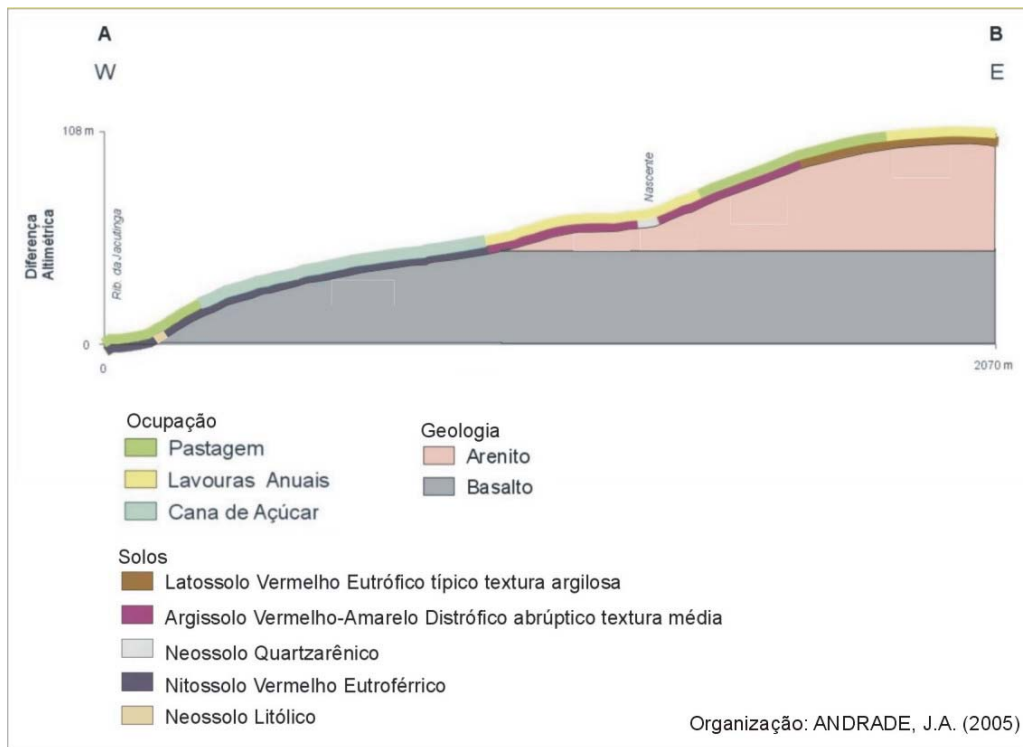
A
W

B
E

108 m

Diferença Altimétrica

Rib. da Jacutinga

Nascente

0

0

2070 m

Ocupação
Pastagem
Lavouras Anuais
Cana de Açúcar

Geologia
Arenito
Basalto

Solos
Latossolo Vermelho Eutrófico típico textura argilosa
Argissolo Vermelho-Amarelo Distrófico abrúptico textura média
Neossolo Quartzarênico
Nitossolo Vermelho Eutroférrico
Neossolo Litólico

Organização: ANDRADE, J.A. (2005)